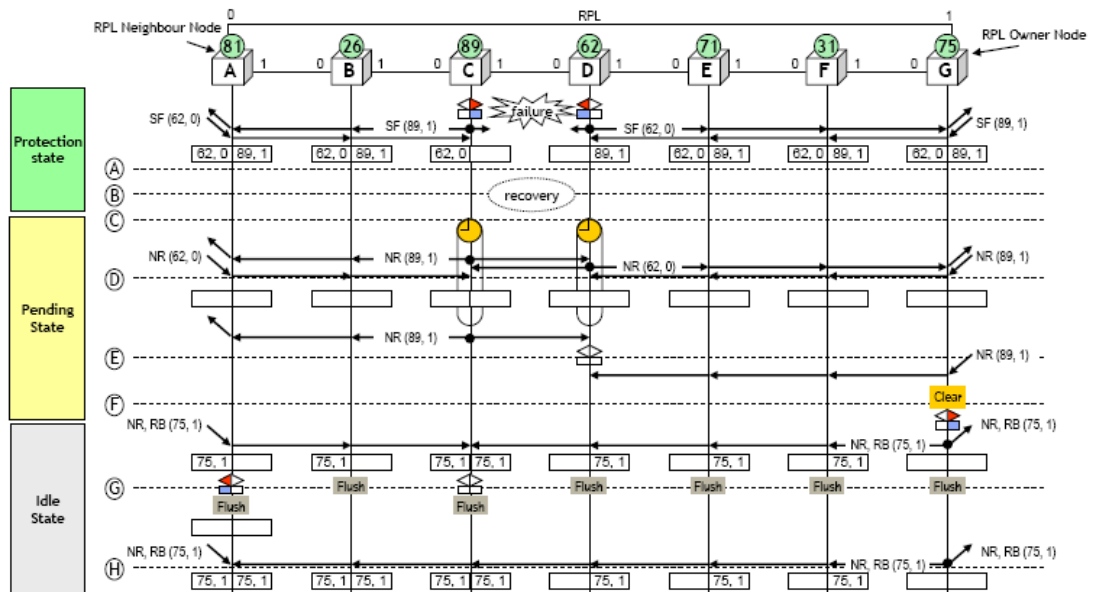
RPL Neighbour Node

0

RPL

1

RPL Owner Node

81 A 1 0 26 B 1 0 89 C 1 0 62 D 1 0 71 E 1 0 31 F 1 0 75 G

Protection state

SF (62, 0)

SF (89, 1)

failure

SF (62, 0)

SF (89, 1)

62, 0 | 89, 1 | 62, 0 | 89, 1 | 62, 0 | 89, 1 | 62, 0 | 89, 1 | 62, 0 | 89, 1 | 62, 0 | 89, 1

A

B

recovery

C

Pending State

NR (62, 0)

NR (89, 1)

NR (62, 0)

NR (89, 1)

D

NR (89, 1)

E

NR (89, 1)

F

Clear

Idle State

NR, RB (75, 1)

NR, RB (75, 1)

NR, RB (75, 1)

75, 1 | 75, 1 | 75, 1 | 75, 1 | 75, 1 | 75, 1 | 75, 1 | 75, 1

G

Flush

Flush

Flush

Flush

Flush

Flush

Flush

NR, RB (75, 1)

NR, RB (75, 1)

NR, RB (75, 1)

H

75, 1 | 75, 1 | 75, 1 | 75, 1 | 75, 1 | 75, 1 | 75, 1 | 75, 1 | 75, 1 | 75, 1